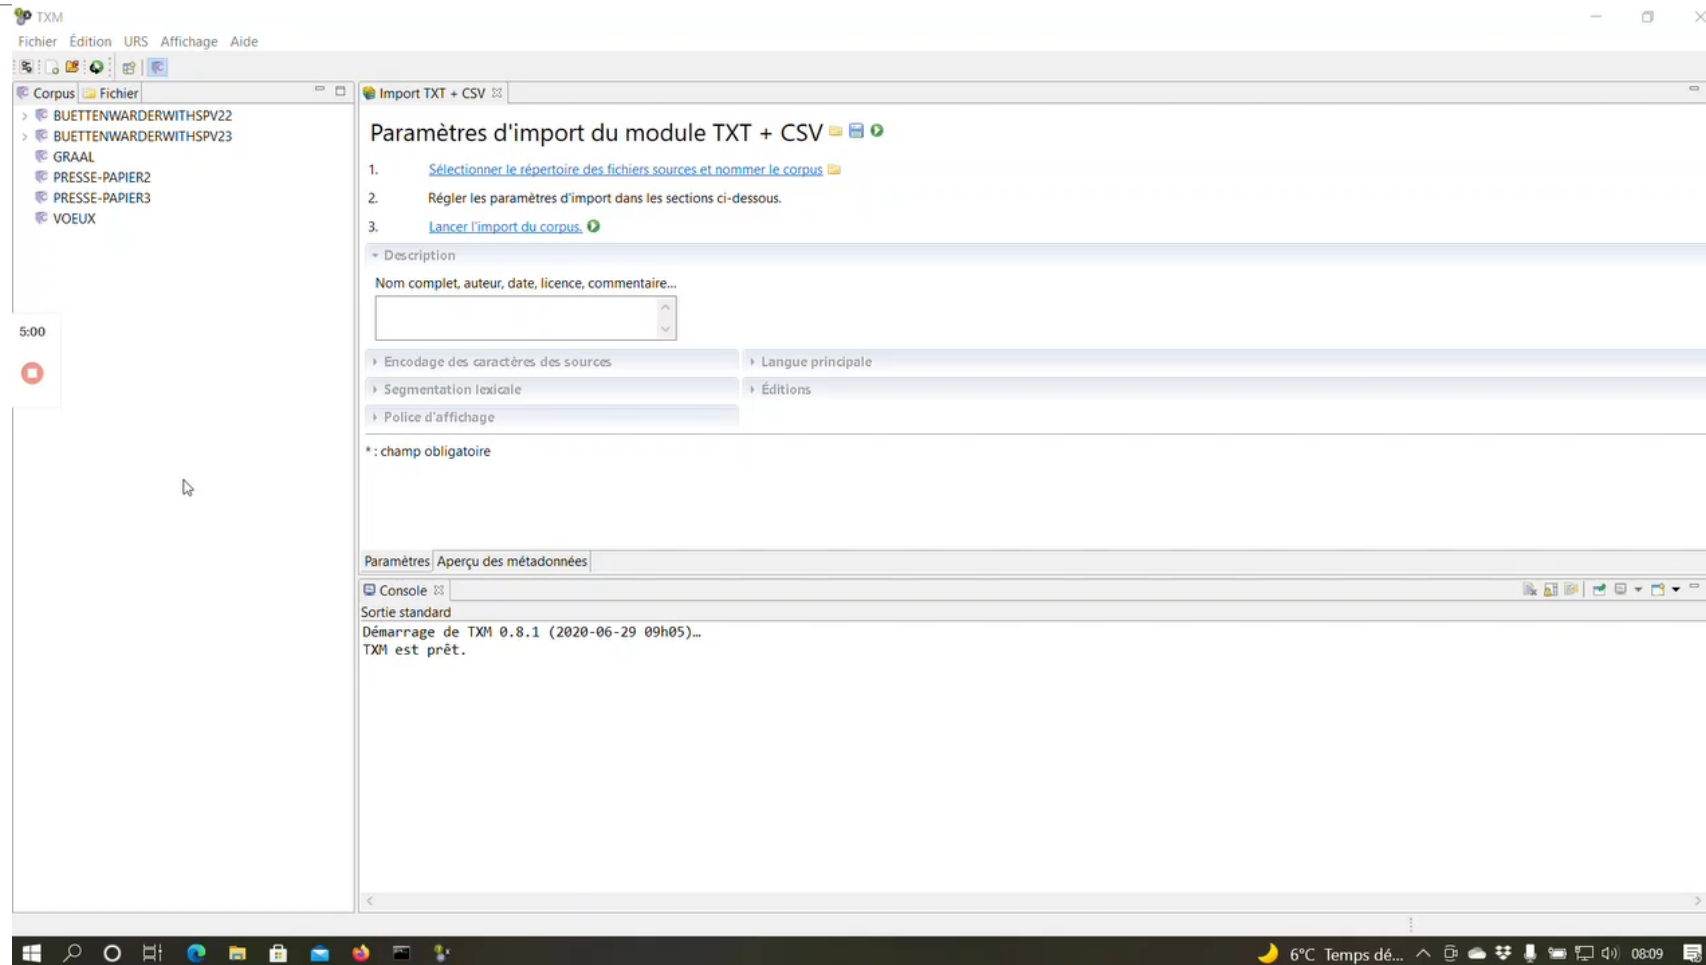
TXM

Fichier Édition URS Affichage Aide

Corpus Fichier

BUETTENWARDERWITHSPV22
BUETTENWARDERWITHSPV23
GRAAL
PRESSE-PAPIER2
PRESSE-PAPIER3
VOEUX

5:00

Import TXT + CSV

Paramètres d'import du module TXT + CSV

1. Sélectionner le répertoire des fichiers sources et nommer le corpus

2. Régler les paramètres d'import dans les sections ci-dessous.

3. Lancer l'import du corpus.

Description

Nom complet, auteur, date, licence, commentaire...

Encodage des caractères des sources
Langue principale
Segmentation lexicale
Éditions
Police d'affichage

* : champ obligatoire

Paramètres Aperçu des métadonnées

Console

Sortie standard

Démarrage de TXM 0.8.1 (2020-06-29 09h05)…
TXM est prêt.

6°C Temps dé... 08:09